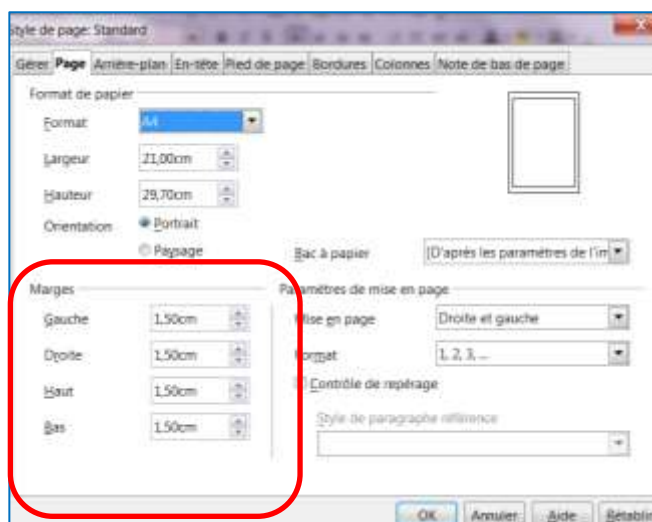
tyle de page: Standard

Gérer | Page | Arrière-plan | En-tête | Pied de page | Bordures | Colonnes | Note de bas de page

Format de papier

Format A4

Largeur 21,00cm

Hauteur 29,70cm

Orientation Portrait

Paysage

Bac à papier [D'après les paramètres de l'im

Marges

Gauche 1,50cm

Droite 1,50cm

Haut 1,50cm

Bas 1,50cm

Paramètres de mise en page

Mise en page Droite et gauche

Format 1, 2, 3, ...

Contrôle de repérage

Style de paragraphe référence

OK | Annuler | Aide | Rétabli